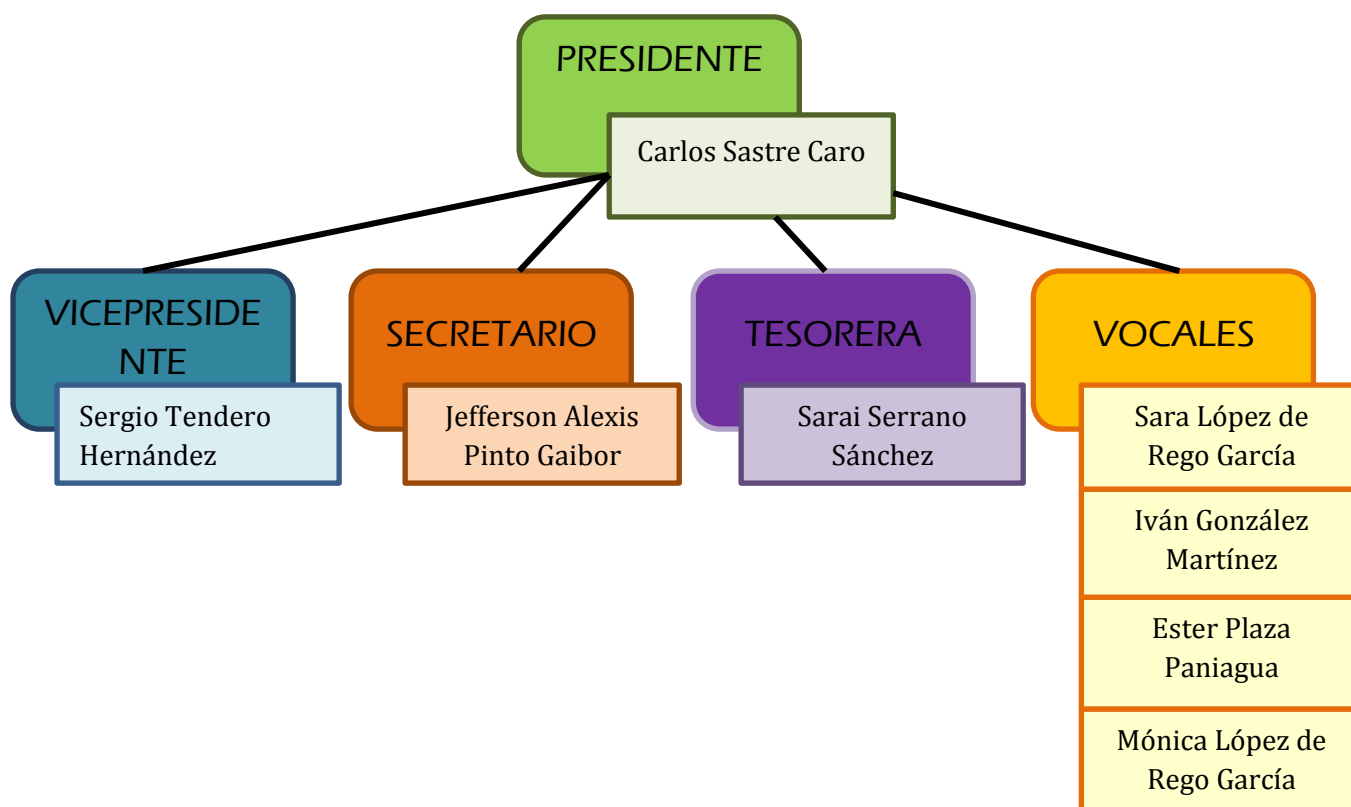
PRESIDENTE

Carlos Sastre Caro

VICEPRESIDENTE

Sergio Tendero Hernández

SECRETARIO

Jefferson Alexis Pinto Gaibor

TESORERA

Sarai Serrano Sánchez

VOCALES

Sara López de Rego García

Iván González Martínez

Ester Plaza Paniagua

Mónica López de Rego García